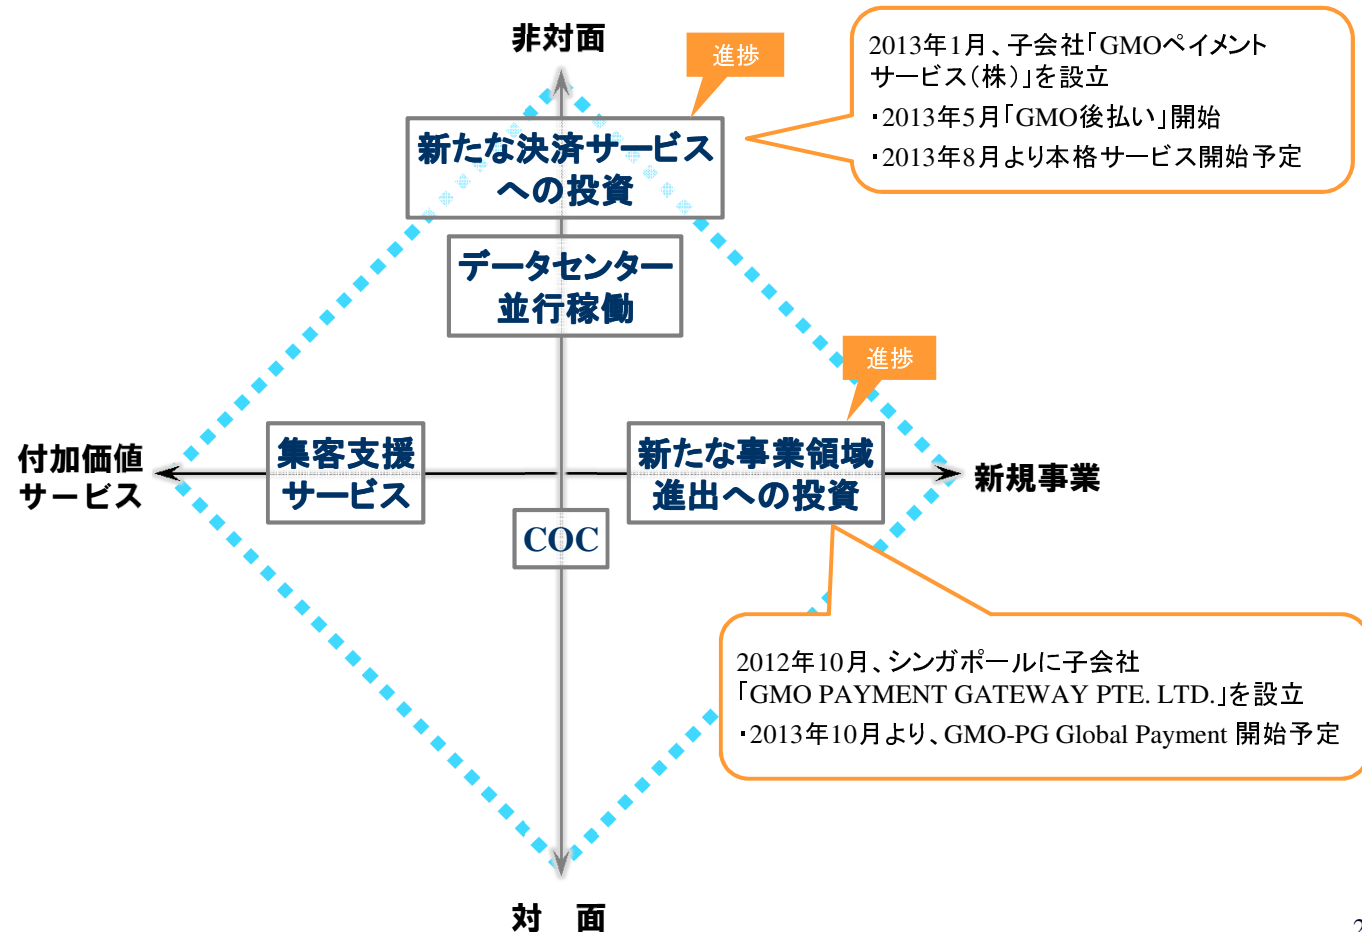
非対面

進捗

2013年1月、子会社「GMOペイメントサービス(株)」を設立
・2013年5月「GMO後払い」開始
・2013年8月より本格サービス開始予定

新たな決済サービスへの投資

データセンター並行稼働

進捗

付加価値サービス

集客支援サービス

新たな事業領域進出への投資

新規事業

COC

2012年10月、シンガポールに子会社「GMO PAYMENT GATEWAY PTE. LTD.」を設立
・2013年10月より、GMO-PG Global Payment 開始予定

対　面